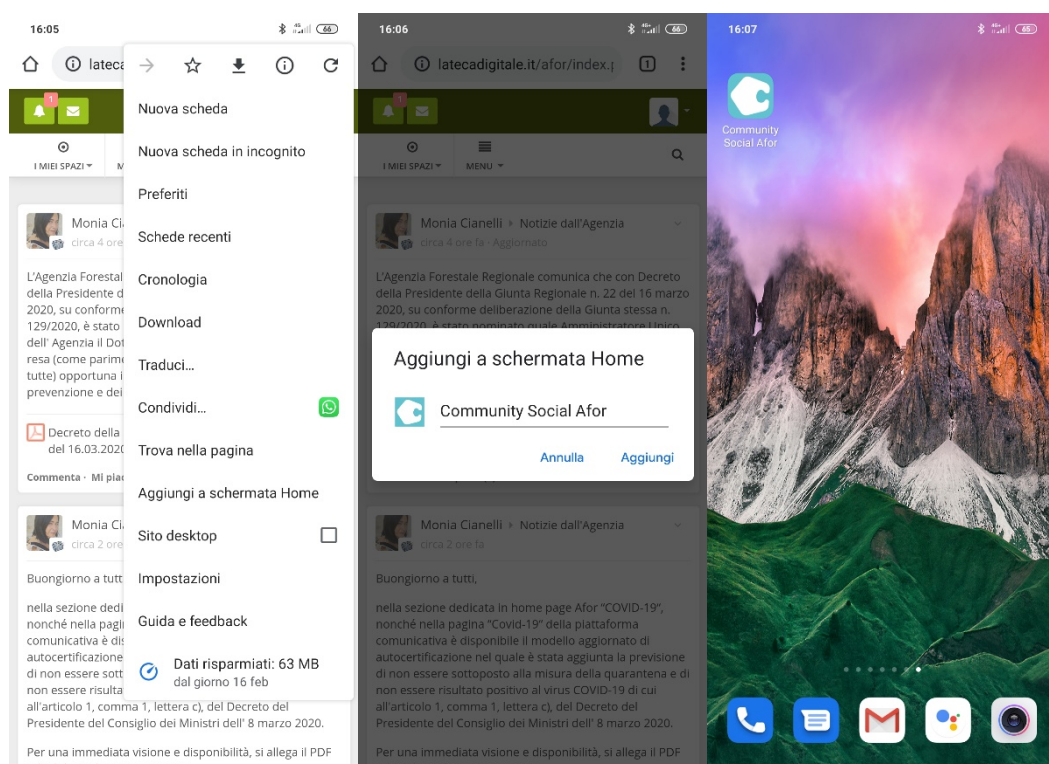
16:05

latec

1

I MIEI SPAZI

Monia Ci
circa 4 ore

L'Agenzia Forestale della Presidente d 2020, su conforme 129/2020, è stato dell' Agenzia il Dot resa (come parime tutte) opportuna i prevenzione e dei

Decreto della del 16.03.2020

Commenta · Mi pia

Monia Ci
circa 2 ore

Buongiorno a tutt

nella sezione dedi nonché nella pagi comunicativa è di autocertificazione di non essere sott non essere risulta all'articolo 1, comma 1, lettera c), del Decreto del Presidente del Consiglio dei Ministri dell' 8 marzo 2020.

Per una immediata visione e disponibilità, si allega il PDF

Nuova scheda
Nuova scheda in incognito
Preferiti
Schede recenti
Cronologia
Download
Traduci...
Condividi...
Trova nella pagina
Aggiungi a schermata Home
Sito desktop
Impostazioni
Guida e feedback
Dati risparmiati: 63 MB
dal giorno 16 feb

16:06

latecadigitale.it/afor/index.

1

I MIEI SPAZI
MENU

Monia Cianelli ▸ Notizie dall'Agenzia
circa 4 ore fa · Aggiornato

L'Agenzia Forestale Regionale comunica che con Decreto della Presidente della Giunta Regionale n. 22 del 16 marzo 2020, su conforme deliberazione della Giunta stessa n. 129/2020, è stato nominato quale Amministratore Unico

Aggiungi a schermata Home

Community Social Afor

Annulla
Aggiungi

Monia Cianelli ▸ Notizie dall'Agenzia
circa 2 ore fa

Buongiorno a tutti,

nella sezione dedicata in home page Afor "COVID-19", nonché nella pagina "Covid-19" della piattaforma comunicativa è disponibile il modello aggiornato di autocertificazione nel quale è stata aggiunta la previsione di non essere sottoposto alla misura della quarantena e di non essere risultato positivo al virus COVID-19 di cui all'articolo 1, comma 1, lettera c), del Decreto del Presidente del Consiglio dei Ministri dell' 8 marzo 2020.

Per una immediata visione e disponibilità, si allega il PDF

16:07

Community Social Afor